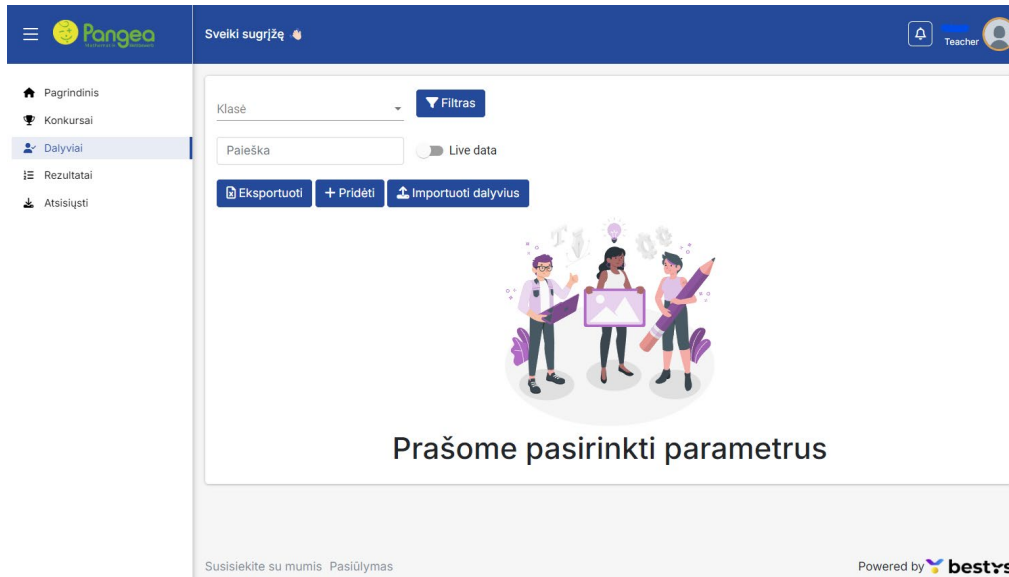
Pangea

Sveiki sugrįžę 👋

Teacher

Pagrindinis
Konkursai
Dalyviai
Rezultatai
Atsisiųsti

Klasė

Filtras

Paieška

Live data

Eksportuoti
+ Pridėti
Importuoti dalyvius

Prašome pasirinkti parametrus

Susisiekite su mumis Pasiūlymas

Powered by bestys